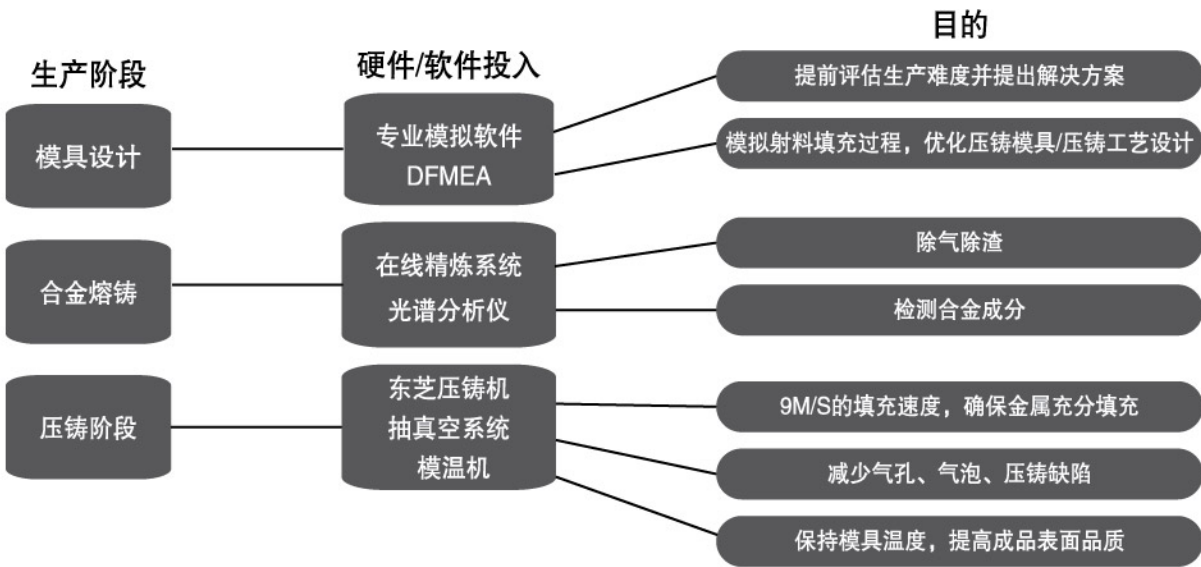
生产阶段

硬件/软件投入

目的

模具设计

专业模拟软件
DFMEA

提前评估生产难度并提出解决方案

模拟射料填充过程，优化压铸模具/压铸工艺设计

合金熔铸

在线精炼系统
光谱分析仪

除气除渣

检测合金成分

压铸阶段

东芝压铸机
抽真空系统
模温机

9M/S的填充速度，确保金属充分填充

减少气孔、气泡、压铸缺陷

保持模具温度，提高成品表面品质